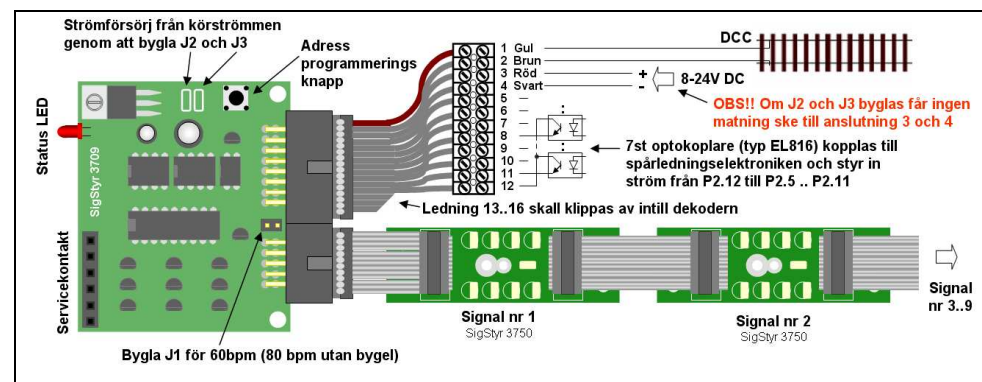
Strömförsörj från körströmmen genom att bygla J2 och J3

Adress programmerings knapp

Status LED

SigStyr 3709

Servicekontakt

1 Gul
2 Brun
3 Röd
4 Svart
5
6
7
8
9
10
11
12

DCC

+
-
8-24V DC

OBS!! Om J2 och J3 byglas får ingen matning ske till anslutning 3 och 4

7st optokoplare (typ EL816) kopplas till spårledningselektroniken och styr in ström från P2.12 till P2.5 .. P2.11

Ledning 13..16 skall klippas av intill dekodern

Signal nr 1
SigStyr 3750

Signal nr 2
SigStyr 3750

Signal nr 3..9

Bygla J1 för 60bpm (80 bpm utan bygel)